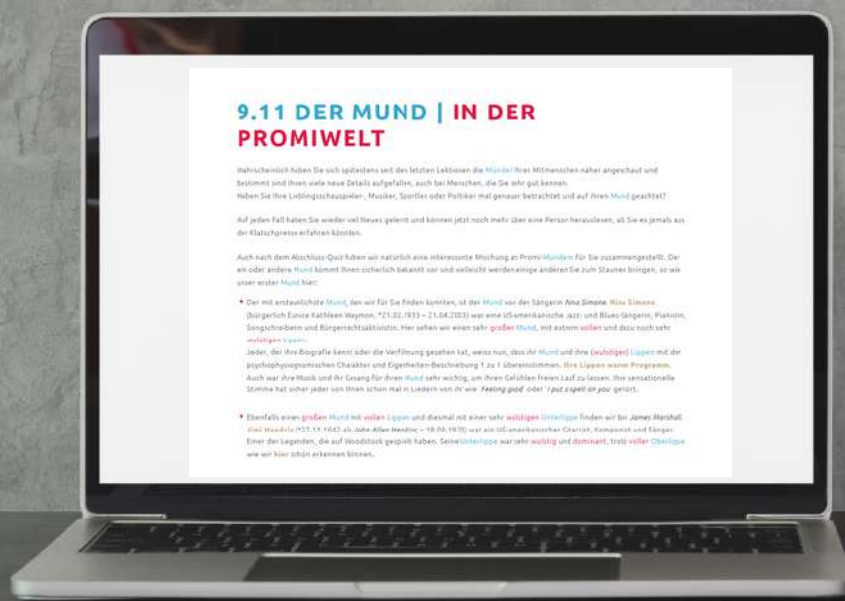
9.11 DER MUND | IN DER PROMIWELT

Wahrscheinlich haben Sie sich spätestens seit den letzten Lektionen die Münder Ihrer Mitmenschen näher angeschaut und bestimmt sind Ihnen viele neue Details aufgefallen, auch bei Menschen, die Sie sehr gut kennen. Haben Sie Ihre Lieblingsschauspieler-, Musiker, Sportler oder Politiker mal genauer betrachtet und auf ihren Mund geachtet?

Auf jeden Fall haben Sie wieder viel Neues gelernt und können jetzt noch mehr über eine Person herauslesen, als Sie es jemals aus der Klatschpresse erfahren konnten.

Auch nach dem Abschluss-Quiz haben wir natürlich eine interessante Mischung an Promi-Mündern für Sie zusammengestellt. Der ein oder andere Mund kommt Ihnen sicherlich bekannt vor und vielleicht werden einige andere Sie zum Staunen bringen, so wie unser erster Mund hier:

+ Der mit erstaunlichste Mund, den wir für Sie finden konnten, ist der Mund von der Sängerin Nina Simone. Nina Simone (bürgerlich Eunice Kathleen Waymon, *21.02.1933 – 21.04.2003) war eine US-amerikanische Jazz- und Blues-Sängerin, Pianistin, Songschreiberin und Bürgerrechtsaktivistin. Hier sehen wir einen sehr großen Mund, mit extrem vollen und dazu noch sehr wulstigen Lippen.
Jeder, der ihre Biografie kennt oder die Verfilmung gesehen hat, weiss nun, dass ihr Mund und ihre (wulstigen) Lippen mit der psychophysiognomischen Charakter und Eigenheiten-Beschreibung 1 zu 1 übereinstimmen. Ihre Lippen waren Programm. Auch war ihre Musik und ihr Gesang für ihren Mund sehr wichtig, um ihren Gefühlen freien Lauf zu lassen. Ihre sensationelle Stimme hat sicher jeder von Ihnen schon mal in Liedern von ihr wie 'Feeling good' oder 'I put a spell on you' gehört.

+ Ebenfalls einen großen Mund mit vollen Lippen und diesmal mit einer sehr wulstigen Unterlippe finden wir bei James Marshall Jimi Hendrix (*27.11.1942 als John Allen Hendrix; – 18.09.1970) war ein US-amerikanischer Gitarrist, Komponist und Sänger. Einer der Legenden, die auf Woodstock gespielt haben. Seine Unterlippe war sehr wulstig und dominant, trotz voller Oberlippe wie wir hier schön erkennen können.